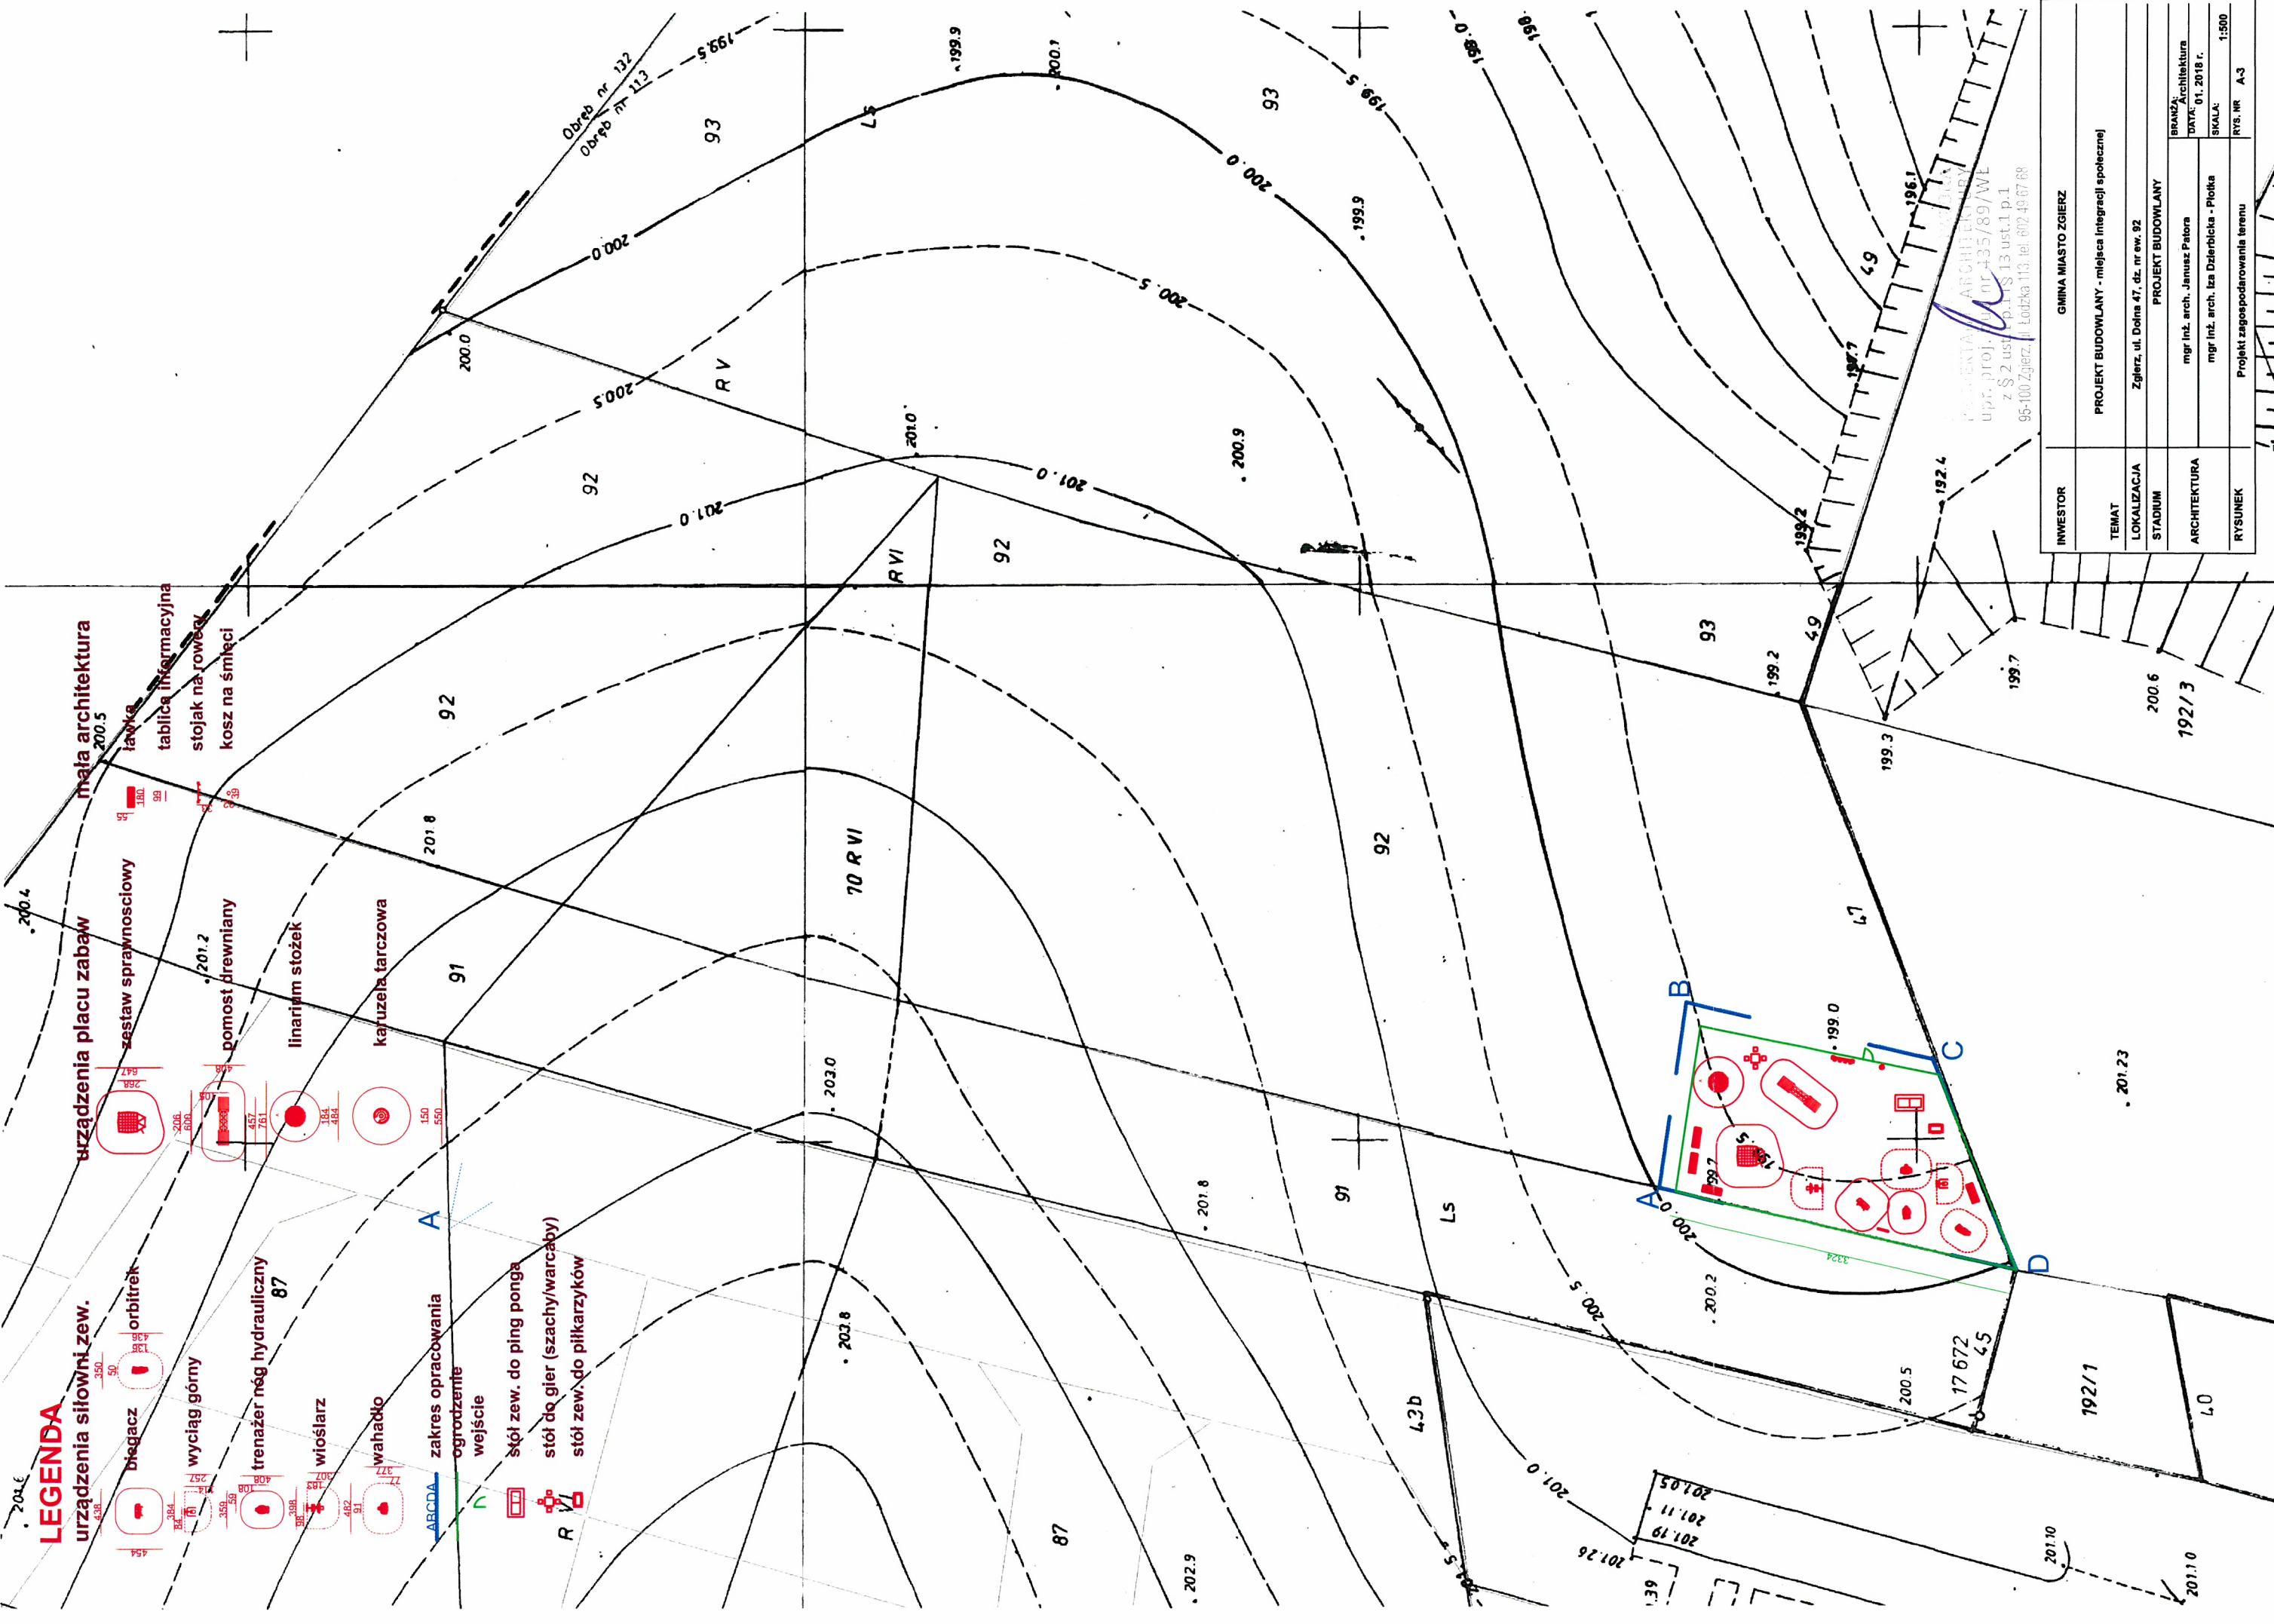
LEGENDA
urządzenia siłowni zew.
biegacz
wyciąg górny
trenażer nóg hydrauliczny
wioślarz
wahadło
orbitrek
zakres opracowania
ogrodzenie
wejście
stół zew. do ping ponga
stół do gier (szachy/warcaby)
stół zew. do piłkarzyków

urządzenia placu zabaw
zestaw sprawnościowy
pomost drewniany
linarium stożek
karuzela tarczowa

mała architektura
ławka
tablica informacyjna
stojak na rowery
kosz na śmieci

GMINA MIASTO ZGIERZ
PROJEKT BUDOWLANY - miejsca integracji społecznej
Zgierz, ul. Dolna 47, dz. nr ew. 92
PROJEKT BUDOWLANY
mgr inż. arch. Janusz Patora
mgr inż. arch. Iza Dzierbicka - Płotka
Projekt zagospodarowania terenu

| INWESTOR | GMINA MIASTO ZGIERZ |
|---|---|
| TEMAT | PROJEKT BUDOWLANY - miejsca integracji społecznej |
| LOKALIZACJA | Zgierz, ul. Dolna 47, dz. nr ew. 92 |
| STADIUM | PROJEKT BUDOWLANY |
| ARCHITEKTURA | mgr inż. arch. Janusz Patora |
| | mgr inż. arch. Iza Dzierbicka - Płotka |
| RYSUNEK | Projekt zagospodarowania terenu |

BRANŻA: Architektura
DATA: 01. 2018 r.
SKALA: 1:500
RYS. NR A-3

upr. proj. nr 35/89/WŁ
z § 2 ust. 1 p.1 § 13 ust.1 p.1
95-100 Zgierz, ul. Łódzka 113 tel. 602 49 67 68

Obręb nr 132
Obręb nr 113
A B C D
93 92 91 87 47 49 43b 40 192/1 192/3 17 672 45
R V
R VI
10 R VI
Ls
199.5 199.9 200.1 200.0 200.5 201.0 199.9 200.9 199.2 199.3 199.7 196.1 192.4 198.0 198 200.6 201.23 199.0 201.8 201.2 200.4 203.0 203.8 202.9 201.8 200.2 200.5 201.05 201.11 201.19 201.26 201.10 201.10 200.5